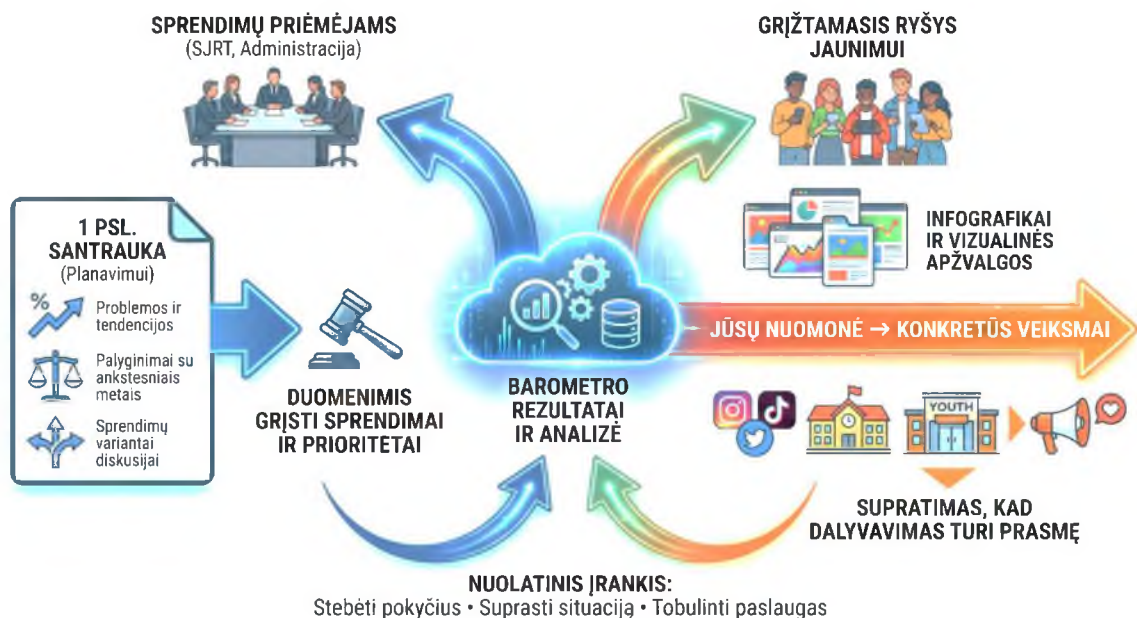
SPRENDIMŲ PRIĖMĖJAMS
(SJRT, Administracija)

GRĮŽTAMASIS RYŠYS JAUNIMUI

1 PSL. SANTRAUKA
(Planavimui)

%

Problemos ir tendencijos

Palyginimai su ankstesniais metais

Sprendimų variantai diskusijai

INFOGRAFIKAI IR VIZUALINĖS APŽVALGOS

JŪSŲ NUOMONĖ → KONKRETŪS VEIKSMAI

DUOMENIMIS GRĮSTI SPRENDIMAI IR PRIORITETAI

BAROMETRO REZULTATAI IR ANALIZĖ

YOUTH

SUPRATIMAS, KAD DALYVAVIMAS TURI PRASMĘ

NUOLATINIS ĮRANKIS:
Stebėti pokyčius • Suprasti situaciją • Tobulinti paslaugas